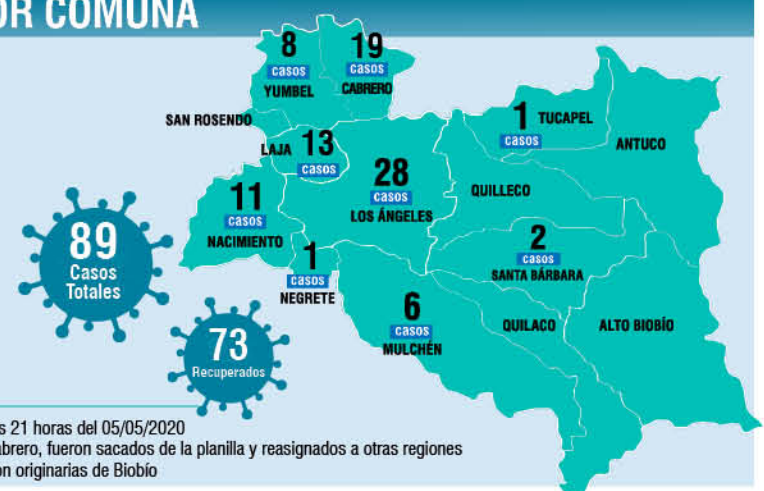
OR COMUNA

8 casos YUMBEL

19 casos CABRERO

SAN ROSENDO

LAJA

13 casos

1 casos TUCAPEL

ANTUCO

28 casos LOS ÁNGELES

QUILLECO

11 casos NACIMIENTO

89 Casos Totales

1 casos NEGRETE

2 casos SANTA BÁRBARA

6 casos MULCHÉN

QUILACO

ALTO BIOBÍO

73 Recuperados

s 21 horas del 05/05/2020
abrero, fueron sacados de la planilla y reasignados a otras regiones
on originarias de Biobío